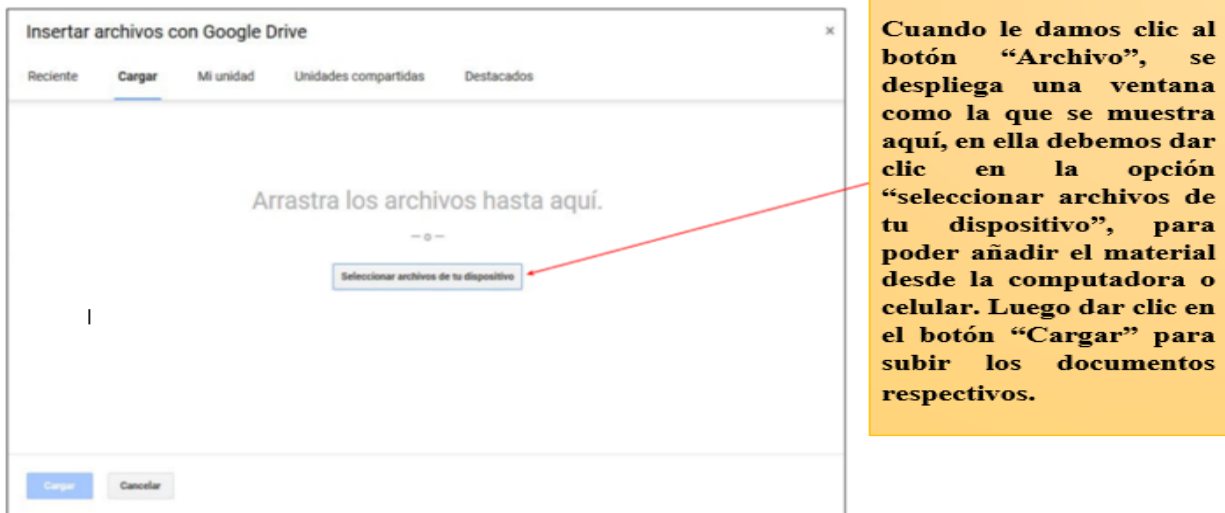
Insertar archivos con Google Drive

×

Reciente Cargar Mi unidad Unidades compartidas Destacados

Arrastra los archivos hasta aquí.

— o —

Seleccionar archivos de tu dispositivo

Cargar Cancelar

Cuando le damos clic al botón "Archivo", se despliega una ventana como la que se muestra aquí, en ella debemos dar clic en la opción "seleccionar archivos de tu dispositivo", para poder añadir el material desde la computadora o celular. Luego dar clic en el botón "Cargar" para subir los documentos respectivos.